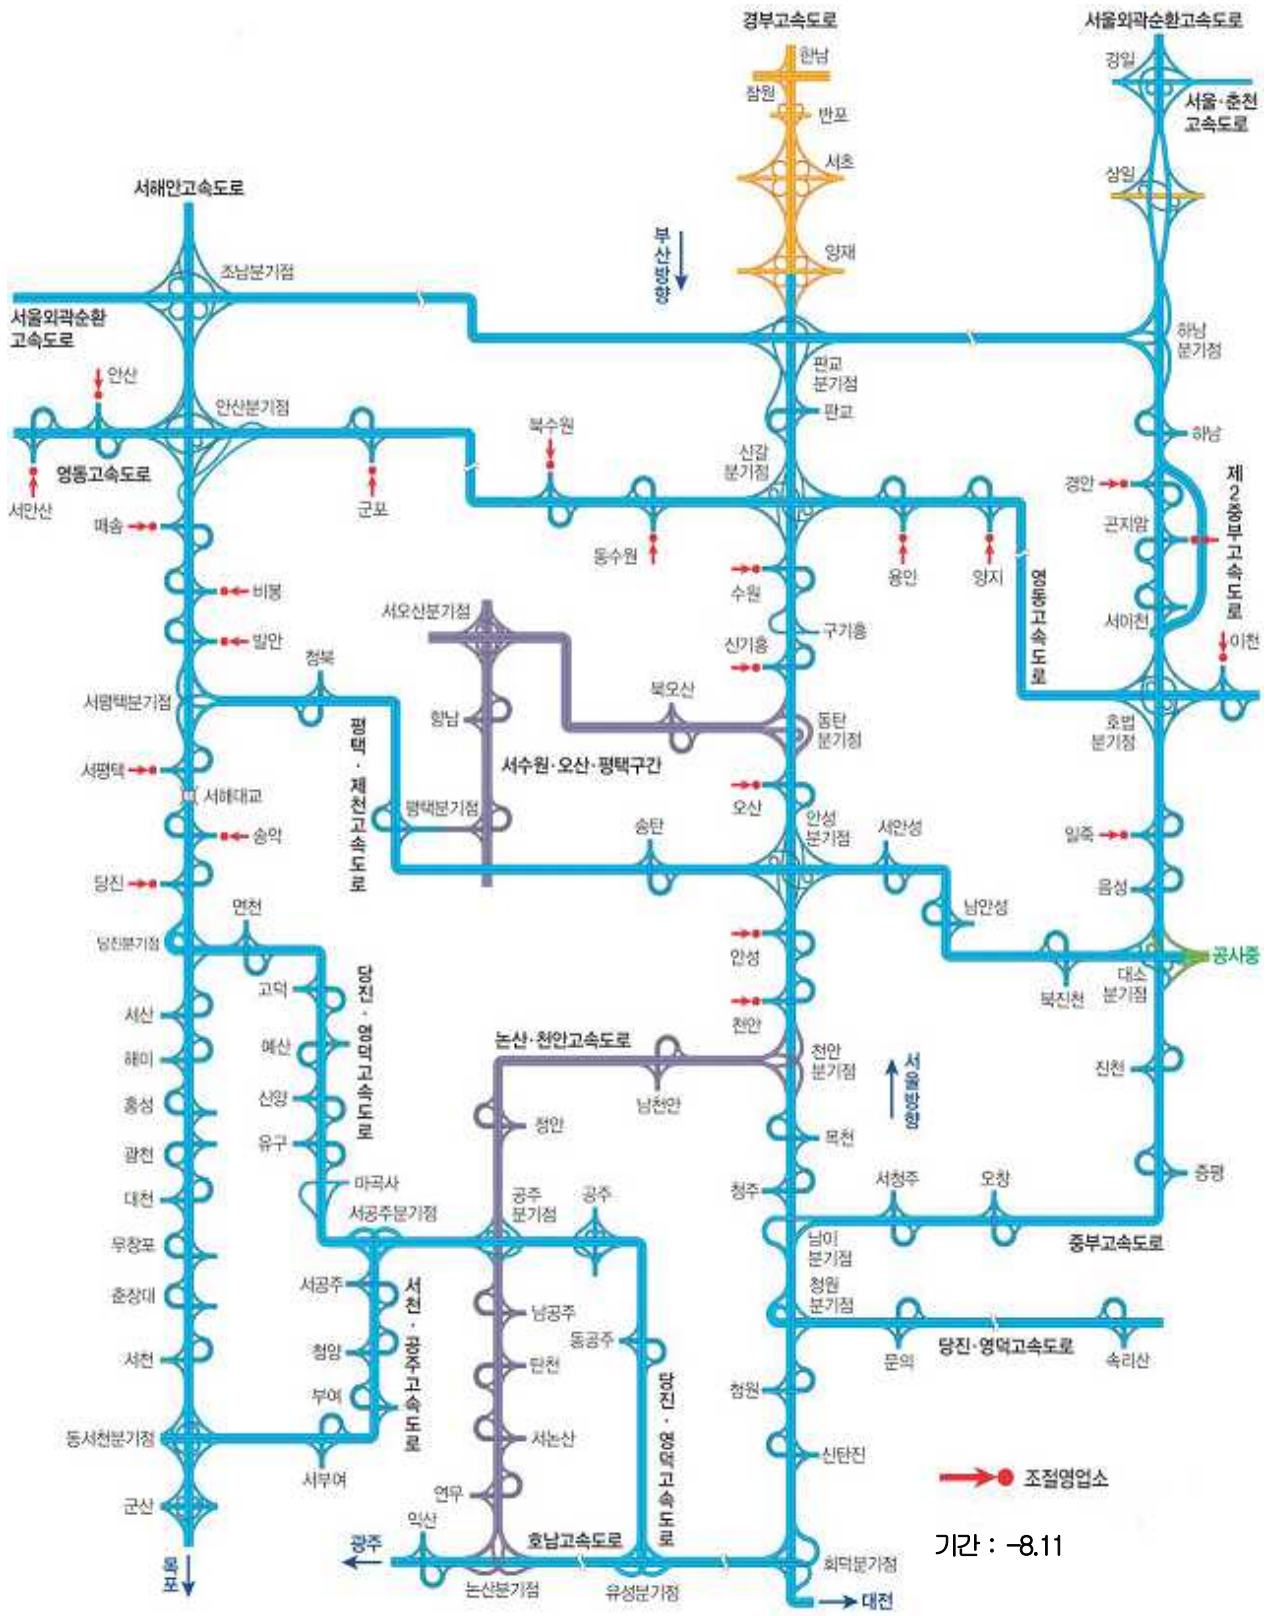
경부고속도로
서울외곽순환고속도로
한남
잠원
반포
서초
양재
강일
서울·춘천 고속도로
상일
서해안고속도로
조남분기점
부산방향
서울외곽순환 고속도로
하남 분기점
판교 분기점
판교
안산
안산분기점
북수원
하남
신갈 분기점
경안
제2중부고속도로
영동고속도로
서안산
군포
곤지암
매송
동수원
용인
양지
비봉
수원
서이천
영동고속도로
구기흥
이천
발안
서오산분기점
청북
신기흥
서평택분기점
북오산
향남
동탄 분기점
호법 분기점
평택·제천고속도로
서수원·오산·평택구간
서평택
서해대교
오산
송악
평택분기점
송탄
안성 분기점
서안성
일죽
당진
음성
면천
남안성
당진분기점
공사중
안성
대소 분기점
북진천
고덕
당진·영덕고속도로
천안
서산
논산·천안고속도로
천안 분기점
진천
해미
예산
서울방향
홍성
신양
남천안
정안
광천
유구
목천
증평
마곡사
청주
서청주
오창
대천
공주 분기점
공주
서공주분기점
무창포
남이 분기점
중부고속도로
서공주
춘장대
남공주
청원 분기점
동공주
청양
당진·영덕고속도로
문의
속리산
서천
탄천
서천·공주고속도로
당진·영덕고속도로
부여
청원
동서천분기점
서논산
신탄진
서부여
조절영업소
연무
군산
익산
광주
호남고속도로
기간 : –8.11
목포
논산분기점
유성분기점
회덕분기점
대전